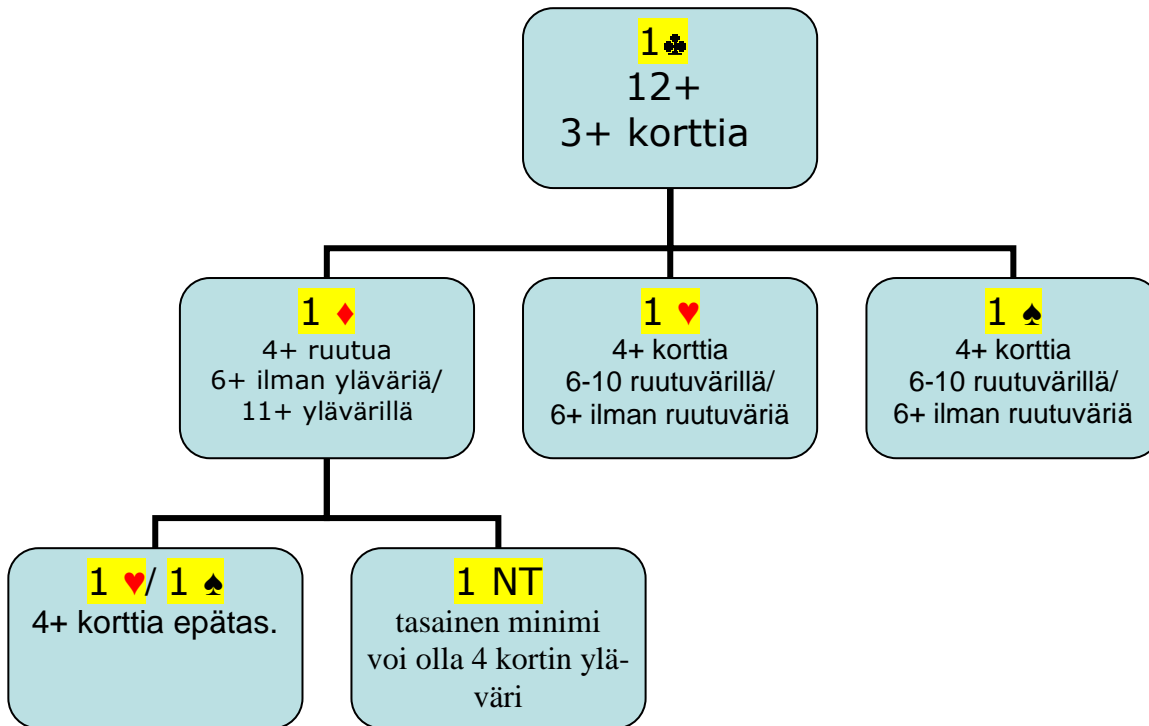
1♣
12+
3+ korttia

1 ♦
4+ ruutua
6+ ilman yläväriä/
11+ ylävärillä

1 ♥
4+ korttia
6-10 ruutuvärillä/
6+ ilman ruutuväriä

1 ♠
4+ korttia
6-10 ruutuvärillä/
6+ ilman ruutuväriä

1 ♥/ 1 ♠
4+ korttia epätas.

1 NT
tasainen minimi
voi olla 4 kortin yläväri